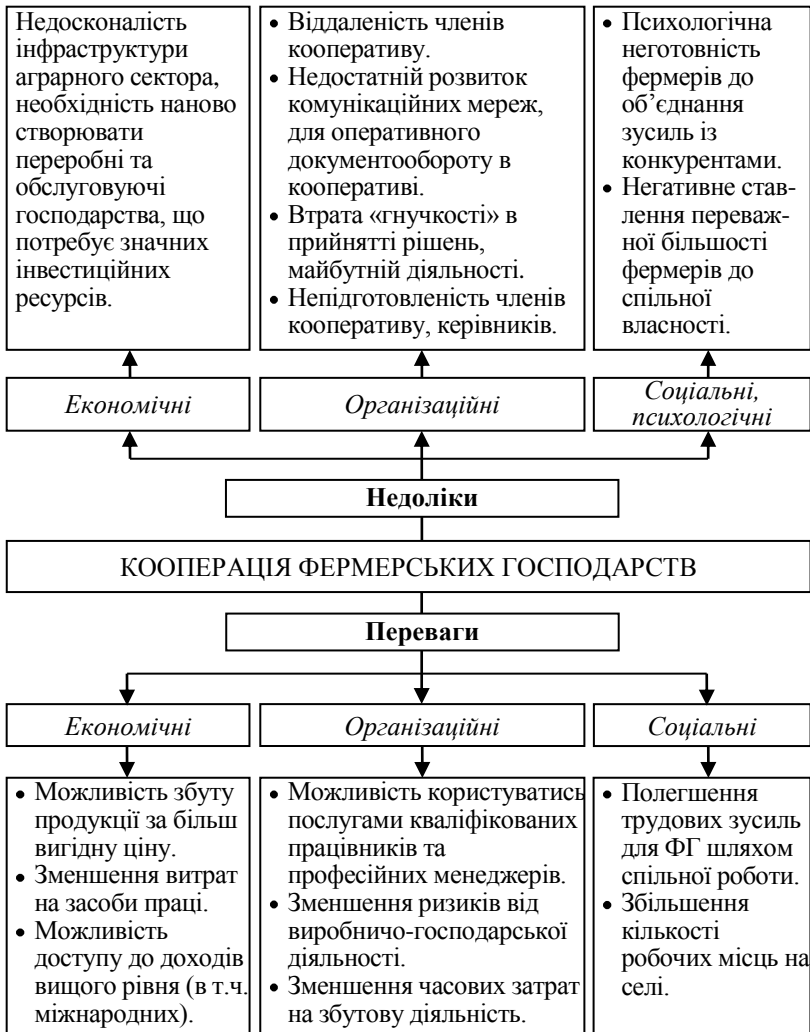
Недосконалість інфраструктури аграрного сектора, необхідність наново створювати переробні та обслуговуючі господарства, що потребує значних інвестиційних ресурсів.

• Віддаленість членів кооперативу.
• Недостатній розвиток комунікаційних мереж, для оперативного документообороту в кооперативі.
• Втрата «гнучкості» в прийнятті рішень, майбутній діяльності.
• Непідготовленість членів кооперативу, керівників.

• Психологічна неготовність фермерів до об'єднання зусиль із конкурентами.
• Негативне ставлення переважної більшості фермерів до спільної власності.

Економічні

Організаційні

Соціальні, психологічні

Недоліки

КООПЕРАЦІЯ ФЕРМЕРСЬКИХ ГОСПОДАРСТВ

Переваги

Економічні

Організаційні

Соціальні

• Можливість збуту продукції за більш вигідну ціну.
• Зменшення витрат на засоби праці.
• Можливість доступу до доходів вищого рівня (в т.ч. міжнародних).

• Можливість користуватись послугами кваліфікованих працівників та професійних менеджерів.
• Зменшення ризиків від виробничо-господарської діяльності.
• Зменшення часових затрат на збутову діяльність.

• Полегшення трудових зусиль для ФГ шляхом спільної роботи.
• Збільшення кількості робочих місць на селі.